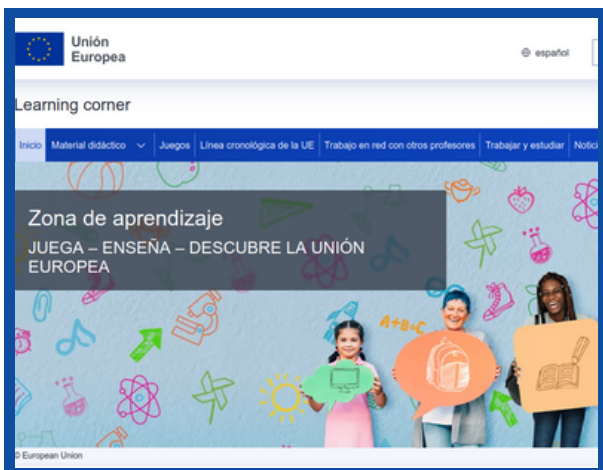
Unión Europea

español

Learning corner

Inicio | Material didáctico | Juegos | Línea cronológica de la UE | Trabajo en red con otros profesores | Trabajar y estudiar | Notici

Zona de aprendizaje

JUEGA – ENSEÑA – DESCUBRE LA UNIÓN EUROPEA

A+B=C

© European Union